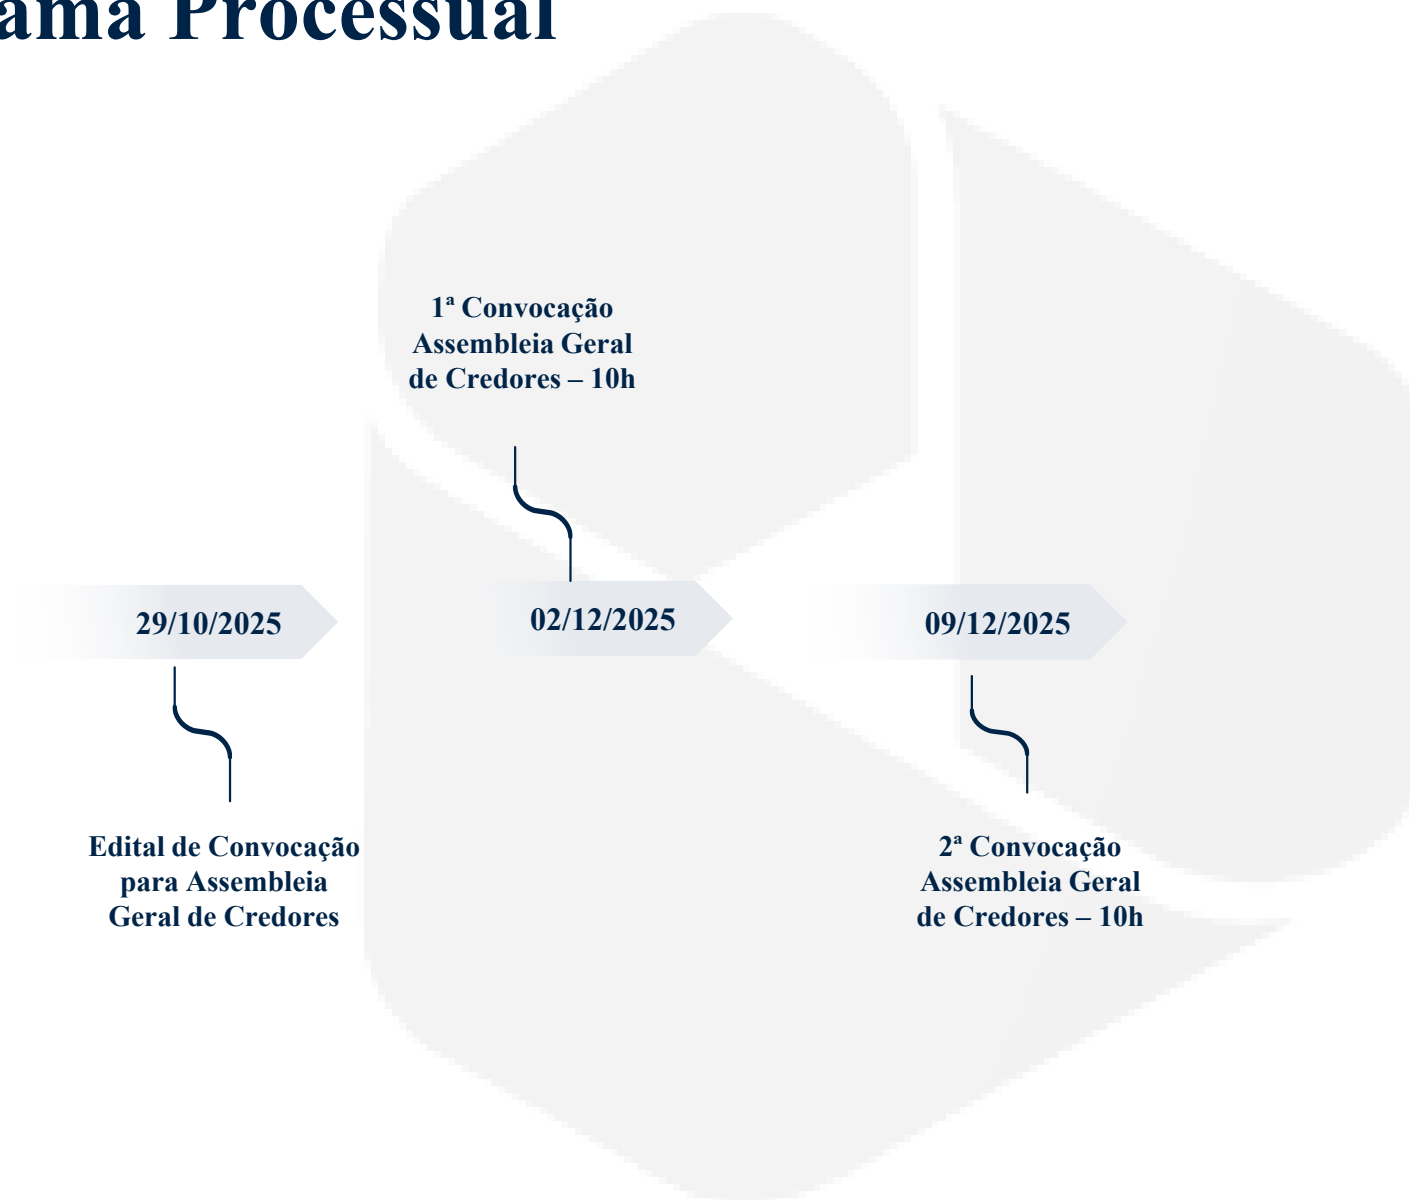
ama Processual

1ª Convocação Assembleia Geral de Credores – 10h

29/10/2025

02/12/2025

09/12/2025

Edital de Convocação para Assembleia Geral de Credores

2ª Convocação Assembleia Geral de Credores – 10h